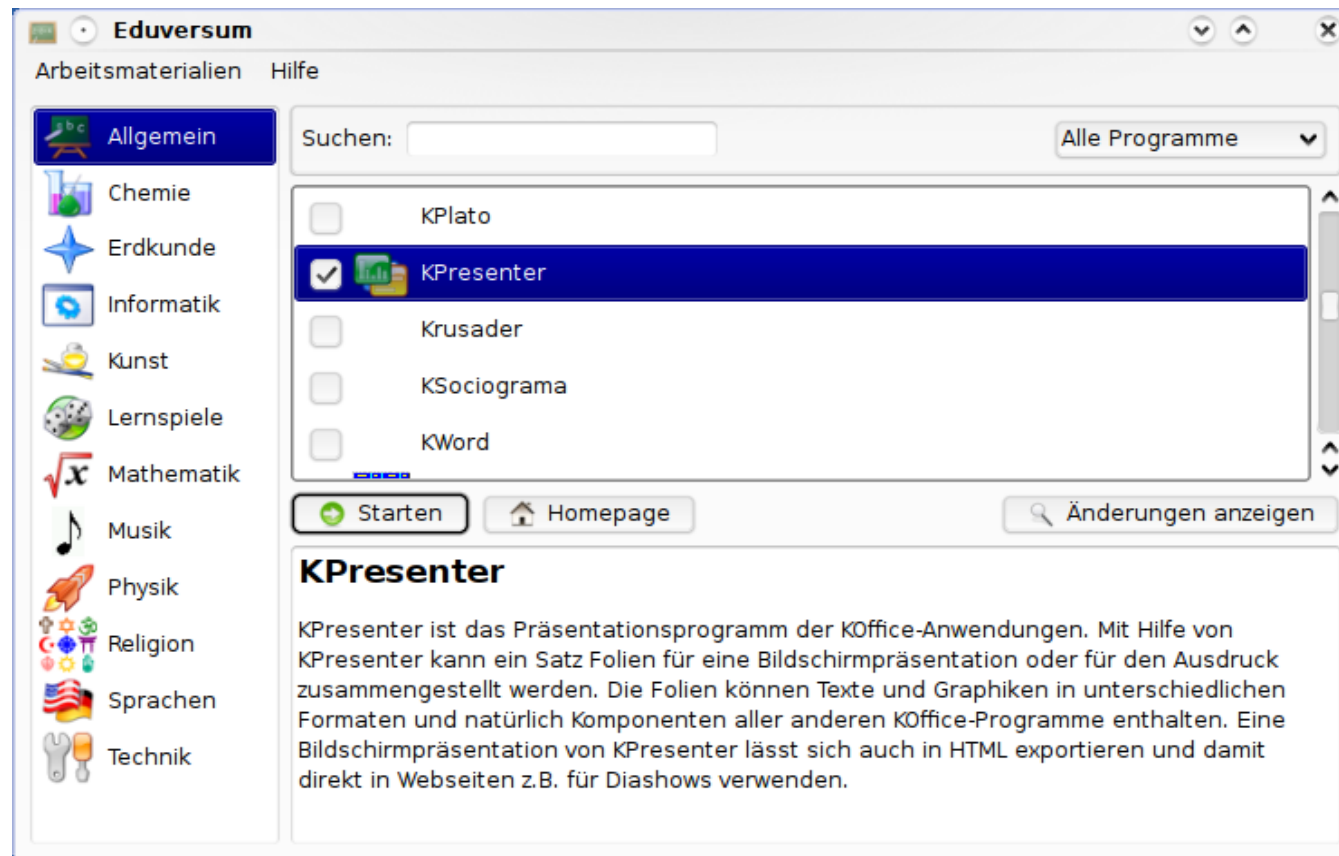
Eduversum

Arbeitsmaterialien Hilfe

Allgemein
Chemie
Erdkunde
Informatik
Kunst
Lernspiele
Mathematik
Musik
Physik
Religion
Sprachen
Technik

Suchen:

Alle Programme

KPlato
KPresenter
Krusader
KSociograma
KWord

Starten
Homepage
Änderungen anzeigen

KPresenter

KPresenter ist das Präsentationsprogramm der KOffice-Anwendungen. Mit Hilfe von KPresenter kann ein Satz Folien für eine Bildschirmpräsentation oder für den Ausdruck zusammengestellt werden. Die Folien können Texte und Graphiken in unterschiedlichen Formaten und natürlich Komponenten aller anderen KOffice-Programme enthalten. Eine Bildschirmpräsentation von KPresenter lässt sich auch in HTML exportieren und damit direkt in Webseiten z.B. für Diashows verwenden.